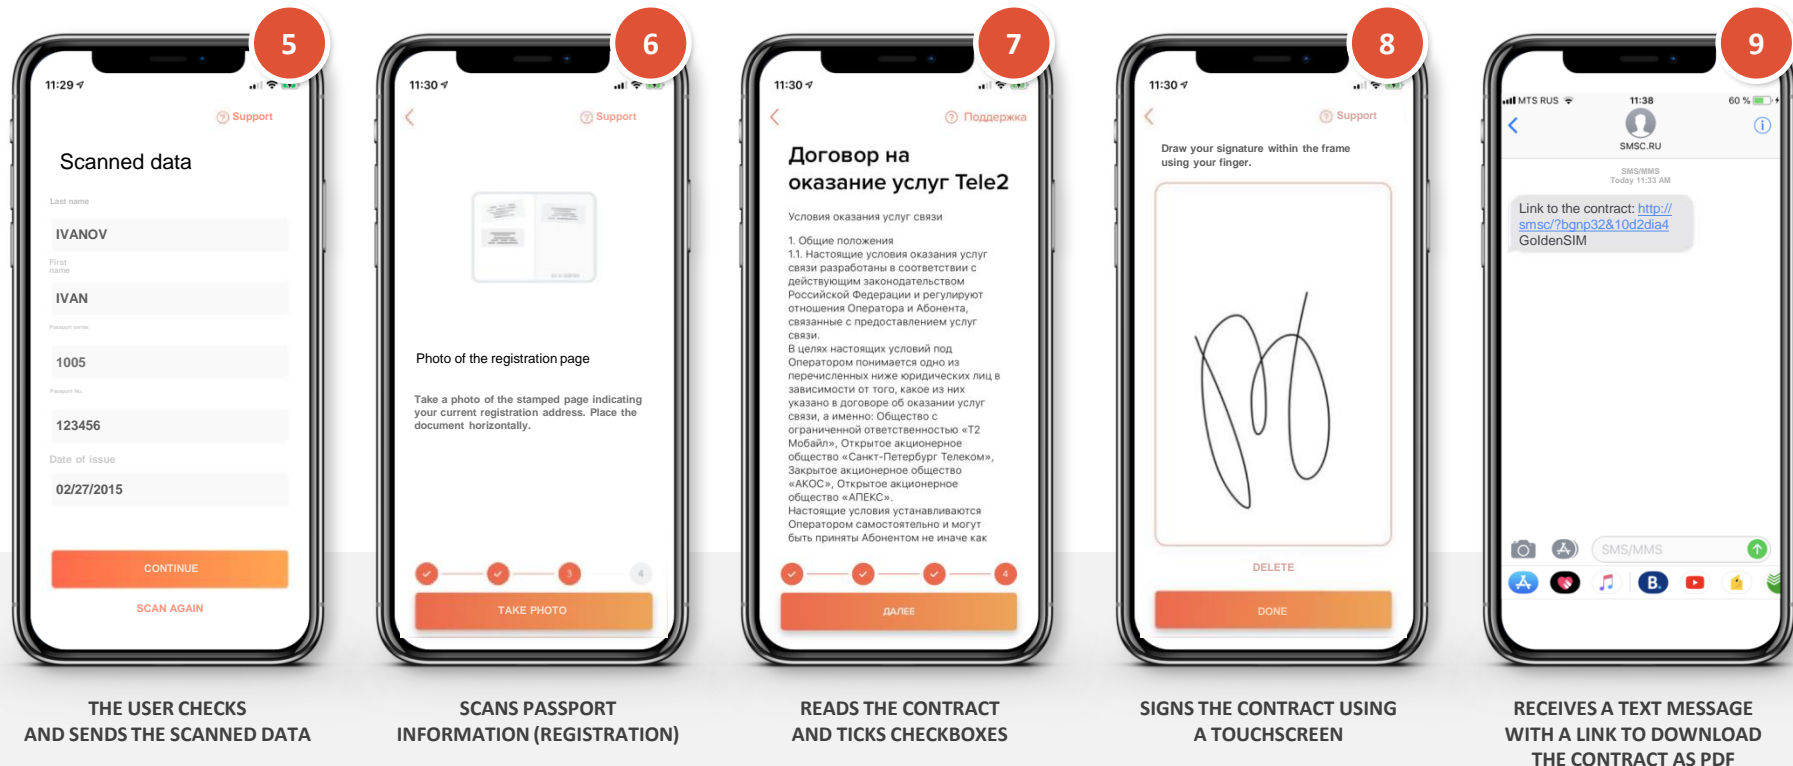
5

11:29

Support

Scanned data

Last name

IVANOV

First name

IVAN

Passport series

1005

Passport No.

123456

Date of issue

02/27/2015

CONTINUE

SCAN AGAIN

THE USER CHECKS AND SENDS THE SCANNED DATA

6

11:30

Support

Photo of the registration page

Take a photo of the stamped page indicating your current registration address. Place the document horizontally.

3

4

TAKE PHOTO

SCANS PASSPORT INFORMATION (REGISTRATION)

7

11:30

Поддержка

Договор на оказание услуг Tele2

Условия оказания услуг связи

1. Общие положения
1.1. Настоящие условия оказания услуг связи разработаны в соответствии с действующим законодательством Российской Федерации и регулируют отношения Оператора и Абонента, связанные с предоставлением услуг связи.
В целях настоящих условий под Оператором понимается одно из перечисленных ниже юридических лиц в зависимости от того, какое из них указано в договоре об оказании услуг связи, а именно: Общество с ограниченной ответственностью «Т2 Мобайл», Открытое акционерное общество «Санкт-Петербург Телеком», Закрытое акционерное общество «АКОС», Открытое акционерное общество «АПЕКС».
Настоящие условия устанавливаются Оператором самостоятельно и могут быть приняты Абонентом не иначе как

4

ДАЛЕЕ

READS THE CONTRACT AND TICKS CHECKBOXES

8

11:30

Support

Draw your signature within the frame using your finger.

DELETE

DONE

SIGNS THE CONTRACT USING A TOUCHSCREEN

9

MTS RUS 11:38 60 %

SMSC.RU

SMS/MMS
Today 11:33 AM

Link to the contract: http://smsc/?bgnp32&10d2dia4
GoldenSIM

SMS/MMS

RECEIVES A TEXT MESSAGE WITH A LINK TO DOWNLOAD THE CONTRACT AS PDF